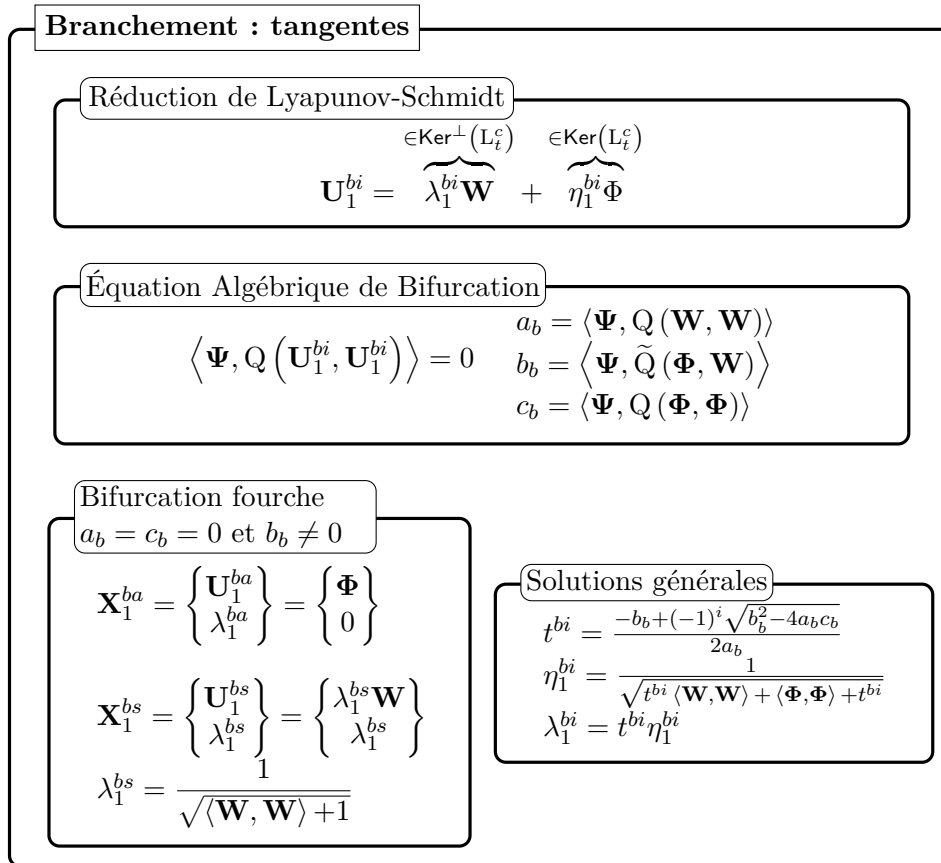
**Branchement : tangentes**

Réduction de Lyapunov-Schmidt

$\mathbf{U}_1^{bi} = \overbrace{\lambda_1^{bi}\mathbf{W}}^{\in \mathsf{Ker}^{\perp}\left(\mathrm{L}_t^c\right)} + \overbrace{\eta_1^{bi}\Phi}^{\in \mathsf{Ker}\left(\mathrm{L}_t^c\right)}$

Équation Algébrique de Bifurcation

$\left\langle \mathbf{\Psi}, \mathrm{Q}\left(\mathbf{U}_1^{bi}, \mathbf{U}_1^{bi}\right)\right\rangle = 0$

$a_b = \langle \mathbf{\Psi}, \mathrm{Q}\left(\mathbf{W}, \mathbf{W}\right)\rangle$
$b_b = \left\langle \mathbf{\Psi}, \widetilde{\mathrm{Q}}\left(\mathbf{\Phi}, \mathbf{W}\right)\right\rangle$
$c_b = \langle \mathbf{\Psi}, \mathrm{Q}\left(\mathbf{\Phi}, \mathbf{\Phi}\right)\rangle$

Bifurcation fourche
$a_b = c_b = 0$ et $b_b \neq 0$

$\mathbf{X}_1^{ba} = \begin{Bmatrix} \mathbf{U}_1^{ba} \\ \lambda_1^{ba} \end{Bmatrix} = \begin{Bmatrix} \mathbf{\Phi} \\ 0 \end{Bmatrix}$

$\mathbf{X}_1^{bs} = \begin{Bmatrix} \mathbf{U}_1^{bs} \\ \lambda_1^{bs} \end{Bmatrix} = \begin{Bmatrix} \lambda_1^{bs}\mathbf{W} \\ \lambda_1^{bs} \end{Bmatrix}$

$\lambda_1^{bs} = \frac{1}{\sqrt{\langle \mathbf{W}, \mathbf{W}\rangle + 1}}$

Solutions générales

$t^{bi} = \frac{-b_b + (-1)^i\sqrt{b_b^2 - 4a_bc_b}}{2a_b}$

$\eta_1^{bi} = \frac{1}{\sqrt{t^{bi}\langle \mathbf{W}, \mathbf{W}\rangle + \langle \mathbf{\Phi}, \mathbf{\Phi}\rangle + t^{bi}}}$

$\lambda_1^{bi} = t^{bi}\eta_1^{bi}$